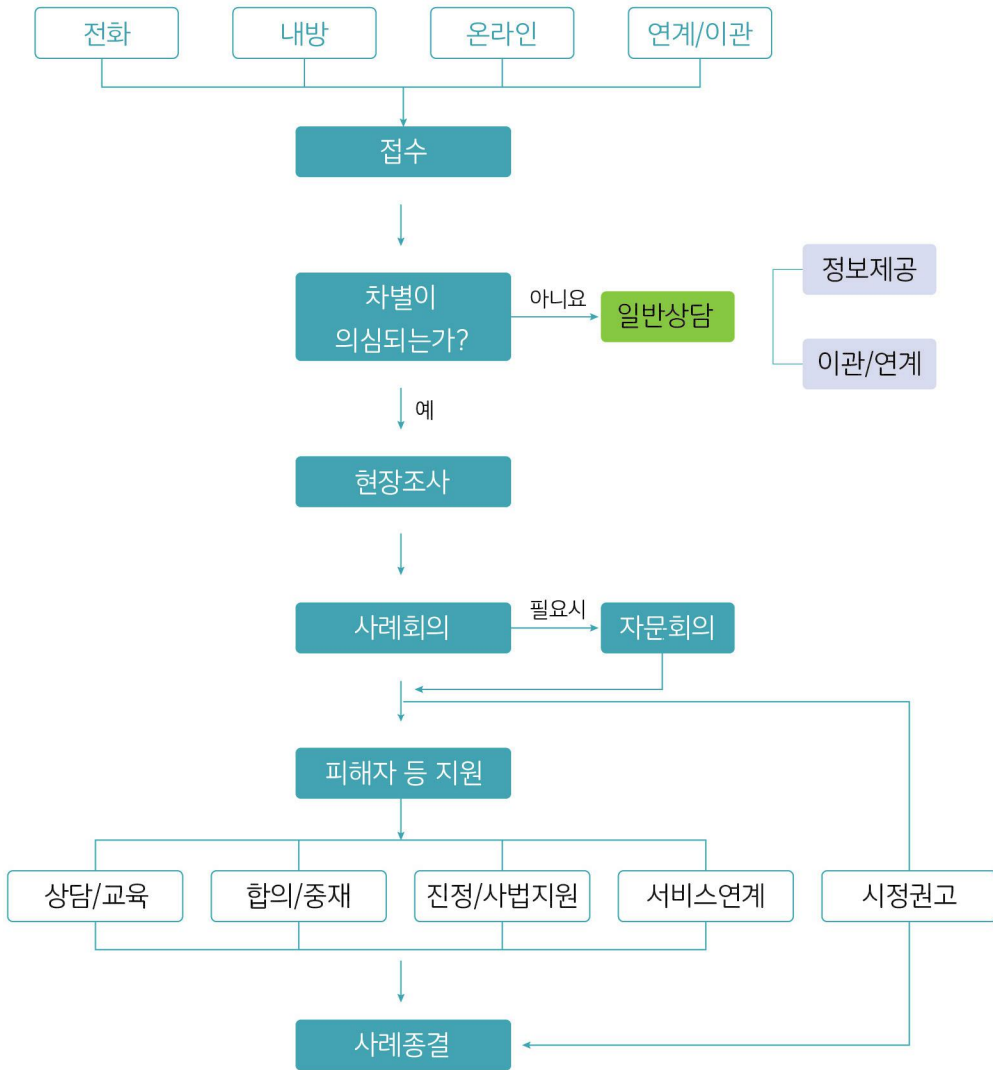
전화
내방
온라인
연계/이관

접수

차별이 의심되는가?
아니요
일반상담
정보제공
이관/연계

예

현장조사

사례회의
필요시
자문회의

피해자 등 지원

상담/교육
합의/중재
진정/사법지원
서비스연계
시정권고

사례종결